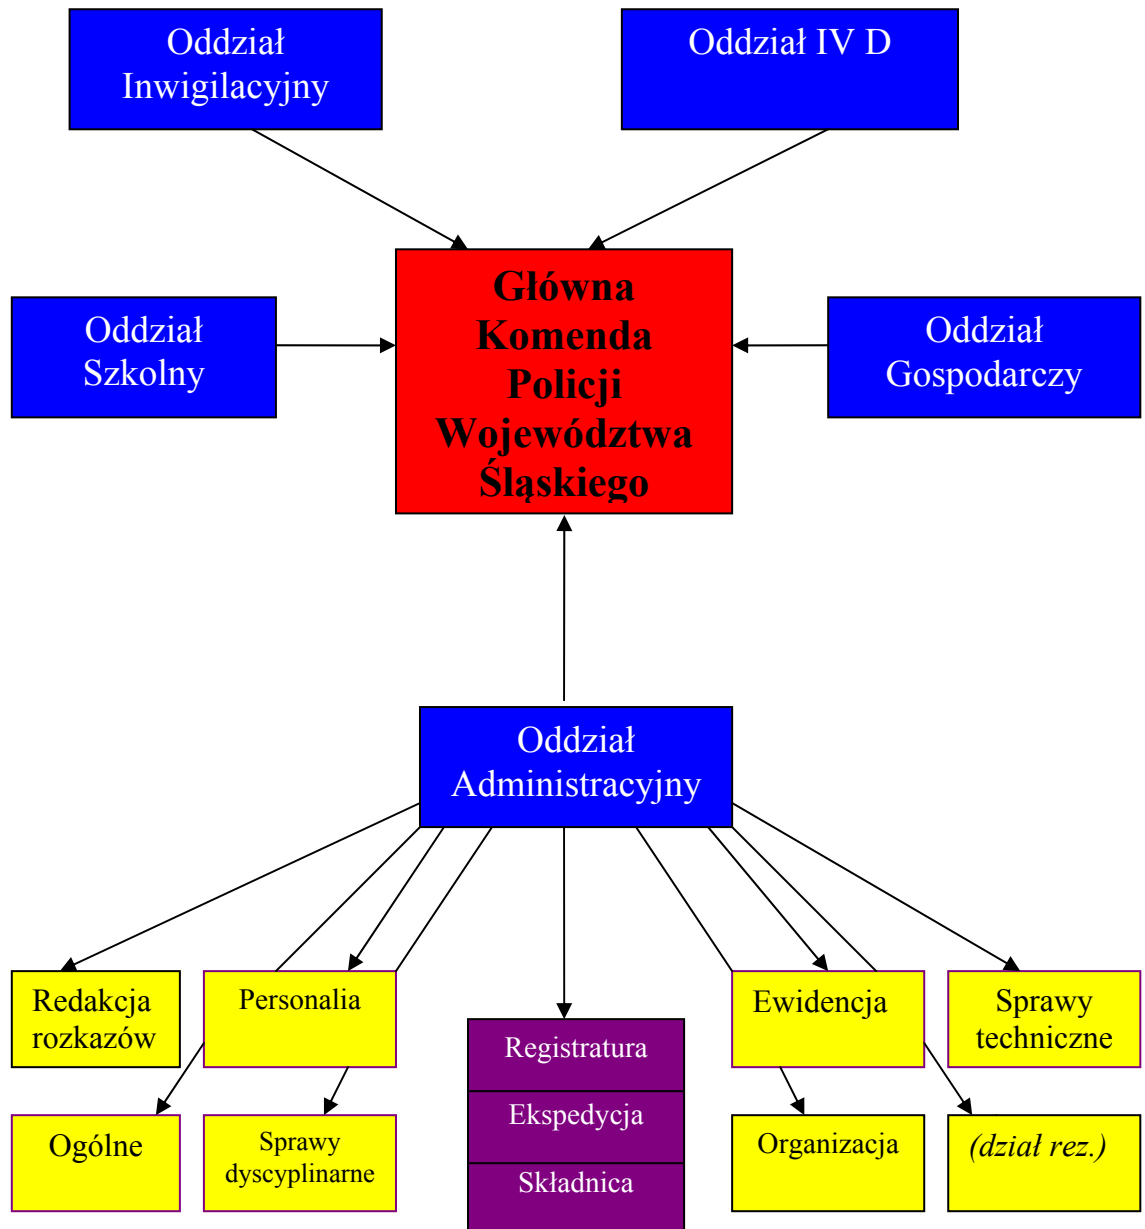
Oddział Inwigilacyjny

Oddział IV D

Oddział Szkolny

Główna Komenda Policji Województwa Śląskiego

Oddział Gospodarczy

Oddział Administracyjny

Redakcja rozkazów

Personalia

Registratura

Ekspedycja

Składnica

Ewidencja

Sprawy techniczne

Ogólne

Sprawy dyscyplinarne

Organizacja

*(dział rez.)*